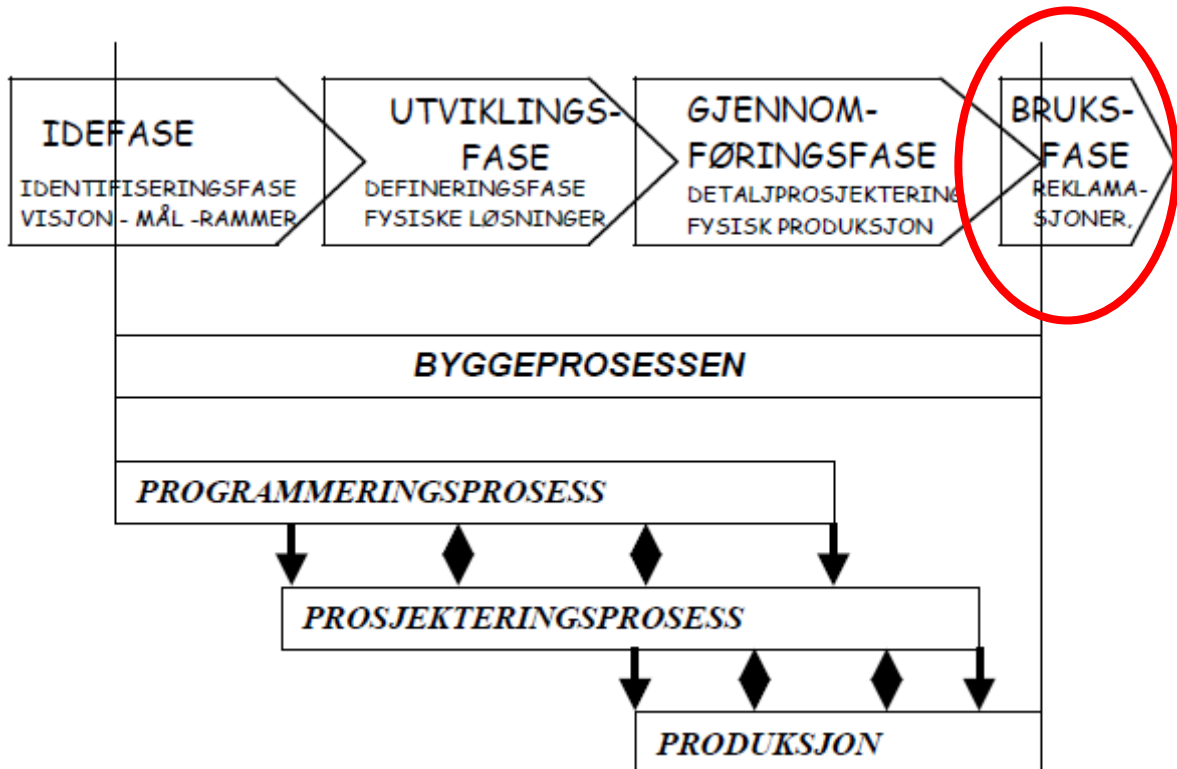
IDEFASE
IDENTIFISERINGSFASE
VISJON - MÅL -RAMMER

UTVIKLINGS-
FASE
DEFINERINGSFASE
FYSISKE LØSNINGER

GJENNOM-
FØRINGSFASE
DETALJPROSJEKTERING
FYSISK PRODUKSJON

BRUKS-
FASE
REKLAMA-
SJONER,

BYGGEPROSESSEN

PROGRAMMERINGSPROSESS

PROSJEKTERINGSPROSESS

PRODUKSJON